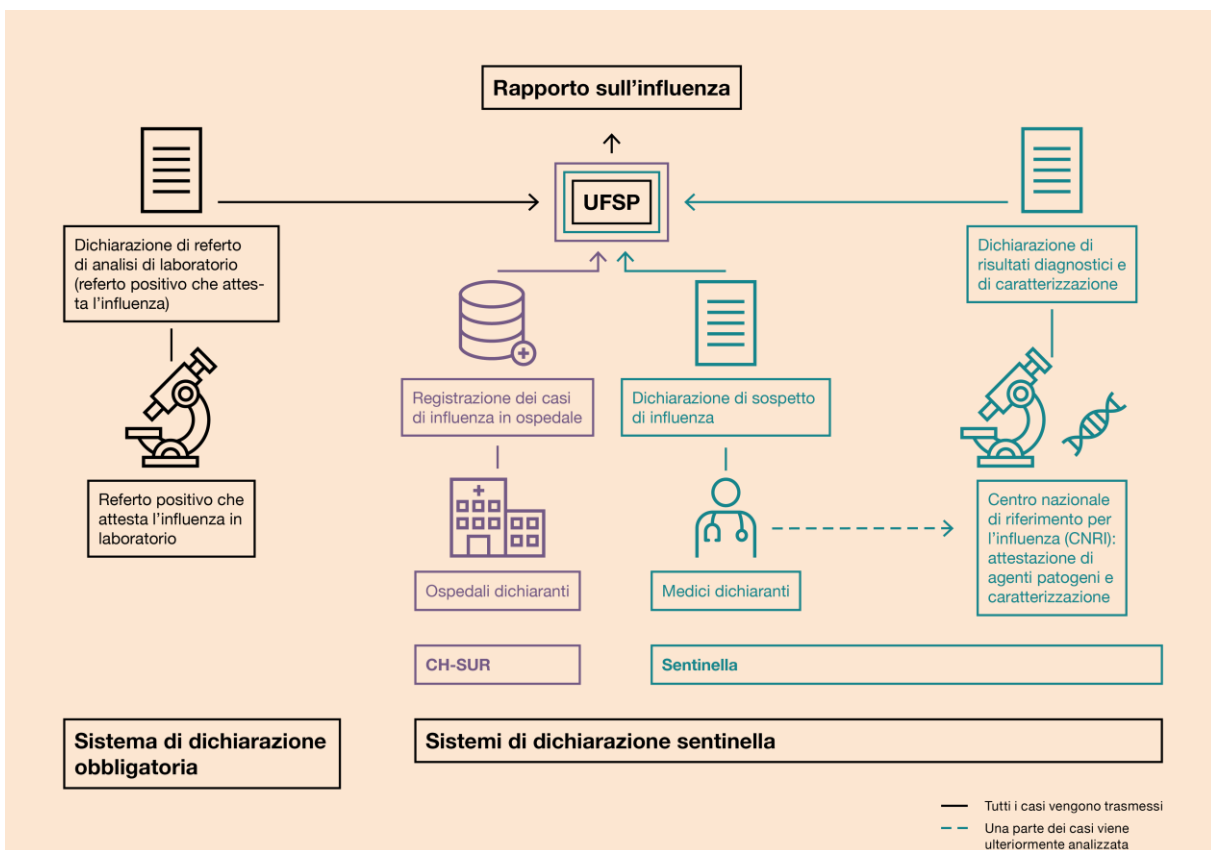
Rapporto sull'influenza

UFSP

Dichiarazione di referto di analisi di laboratorio (referto positivo che attesta l'influenza)

Referto positivo che attesta l'influenza in laboratorio

Registrazione dei casi di influenza in ospedale

Ospedali dichiaranti

CH-SUR

Dichiarazione di sospetto di influenza

Medici dichiaranti

Sentinella

Dichiarazione di risultati diagnostici e di caratterizzazione

Centro nazionale di riferimento per l'influenza (CNRI): attestazione di agenti patogeni e caratterizzazione

Sistema di dichiarazione obbligatoria

Sistemi di dichiarazione sentinella

Tutti i casi vengono trasmessi

Una parte dei casi viene ulteriormente analizzata